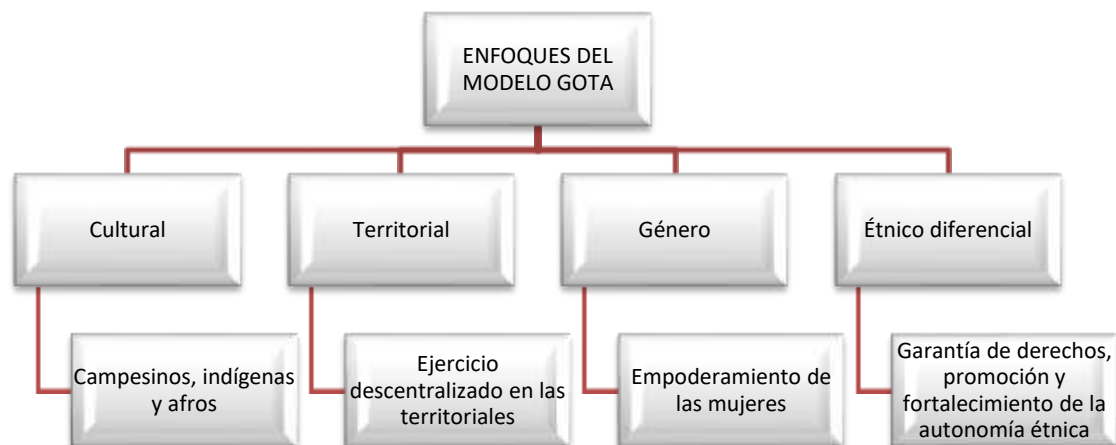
ENFOQUES DEL MODELO GOTA

Cultural

Campesinos, indígenas y afros

Territorial

Ejercicio descentralizado en las territoriales

Género

Empoderamiento de las mujeres

Étnico diferencial

Garantía de derechos, promoción y fortalecimiento de la autonomía étnica